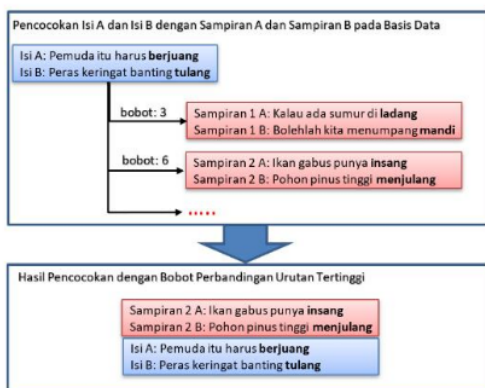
Pencocokan Isi A dan Isi B dengan Sampiran A dan Sampiran B pada Basis Data

Isi A: Pemuda itu harus **berjuang**
Isi B: Peras keringat banting **tulang**

bobot: 3

Sampiran 1 A: Kalau ada sumur di **ladang**
Sampiran 1 B: Bolehlah kita menumpang **mandi**

bobot: 6

Sampiran 2 A: Ikan gabus punya **insang**
Sampiran 2 B: Pohon pinus tinggi **menjulang**

.....

Hasil Pencocokan dengan Bobot Perbandingan Urutan Tertinggi

Sampiran 2 A: Ikan gabus punya **insang**
Sampiran 2 B: Pohon pinus tinggi **menjulang**

Isi A: Pemuda itu harus **berjuang**
Isi B: Peras keringat banting **tulang**